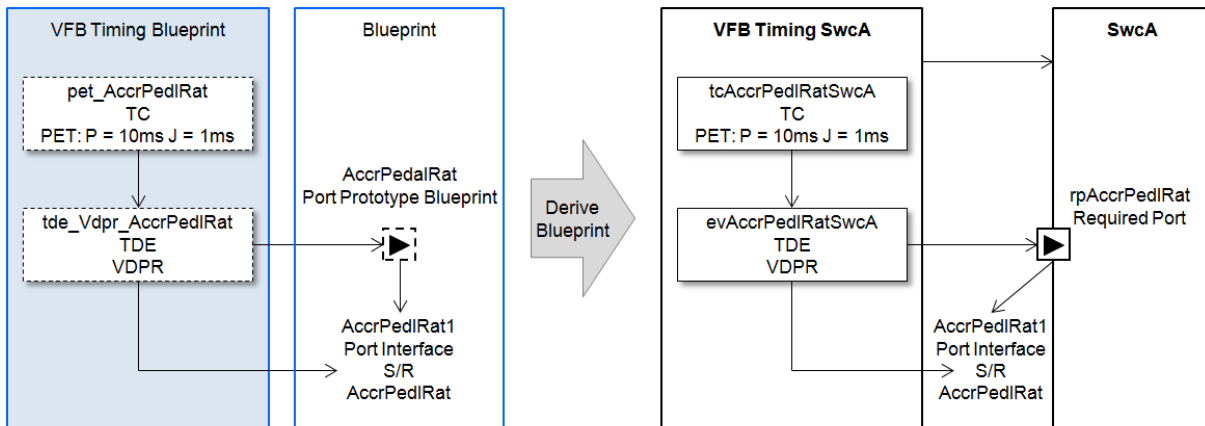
VFB Timing Blueprint

pet_AccrPedlRat
TC
PET: P = 10ms J = 1ms

tde_Vdpr_AccrPedlRat
TDE
VDPR

Blueprint

AccrPedalRat
Port Prototype Blueprint

AccrPedlRat1
Port Interface
S/R
AccrPedlRat

Derive
Blueprint

VFB Timing SwcA

tcAccrPedlRatSwcA
TC
PET: P = 10ms J = 1ms

evAccrPedlRatSwcA
TDE
VDPR

AccrPedlRat1
Port Interface
S/R
AccrPedlRat

SwcA

rpAccrPedlRat
Required Port